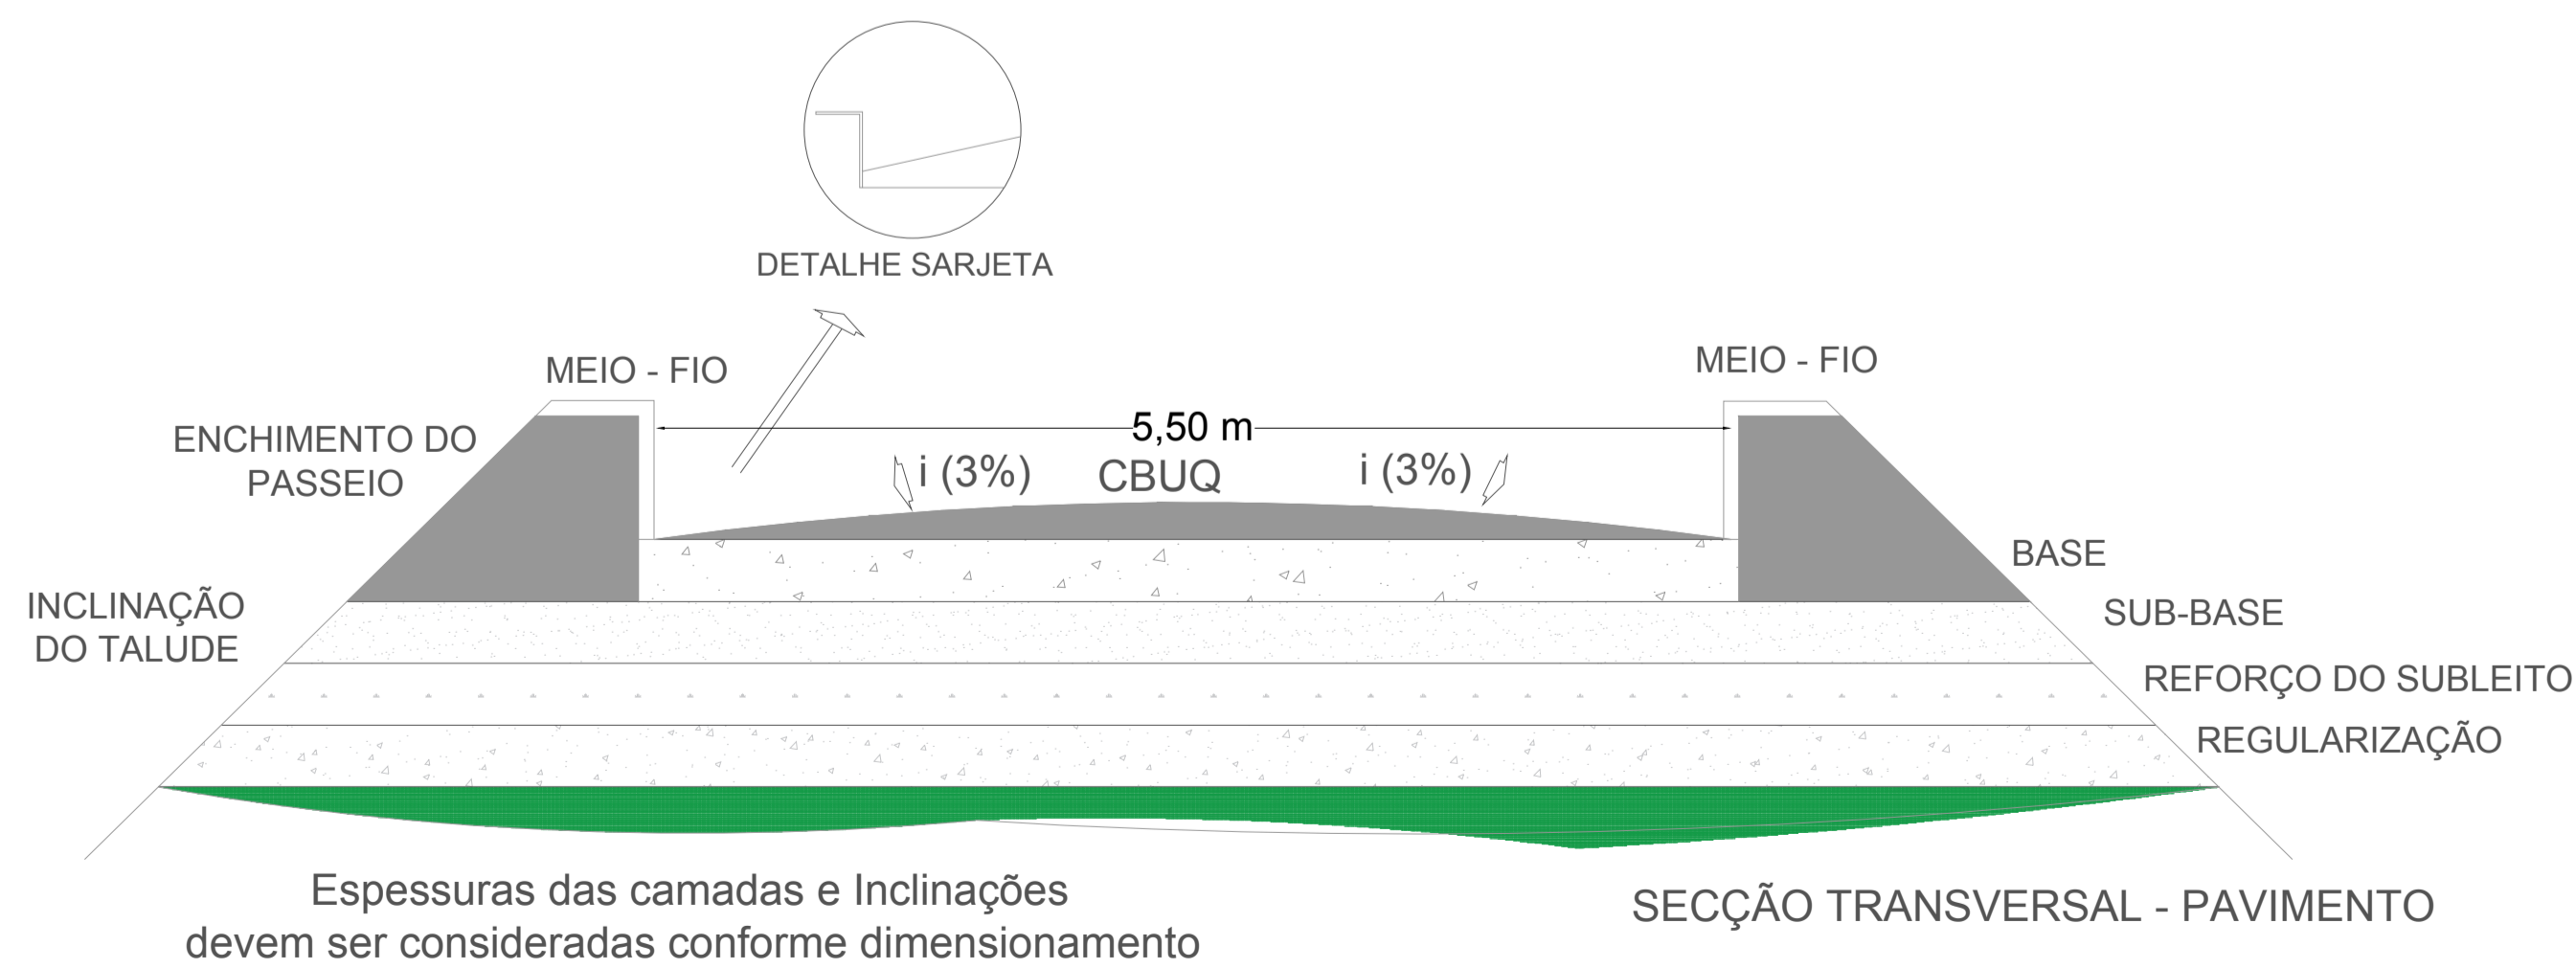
DETALHE SARJETA

MEIO - FIO

MEIO - FIO

ENCHIMENTO DO PASSEIO

5,50 m

i (3%)

CBUQ

i (3%)

BASE

INCLINAÇÃO DO TALUDE

SUB-BASE

REFORÇO DO SUBLEITO

REGULARIZAÇÃO

Espessuras das camadas e Inclinações devem ser consideradas conforme dimensionamento

SECÇÃO TRANSVERSAL - PAVIMENTO